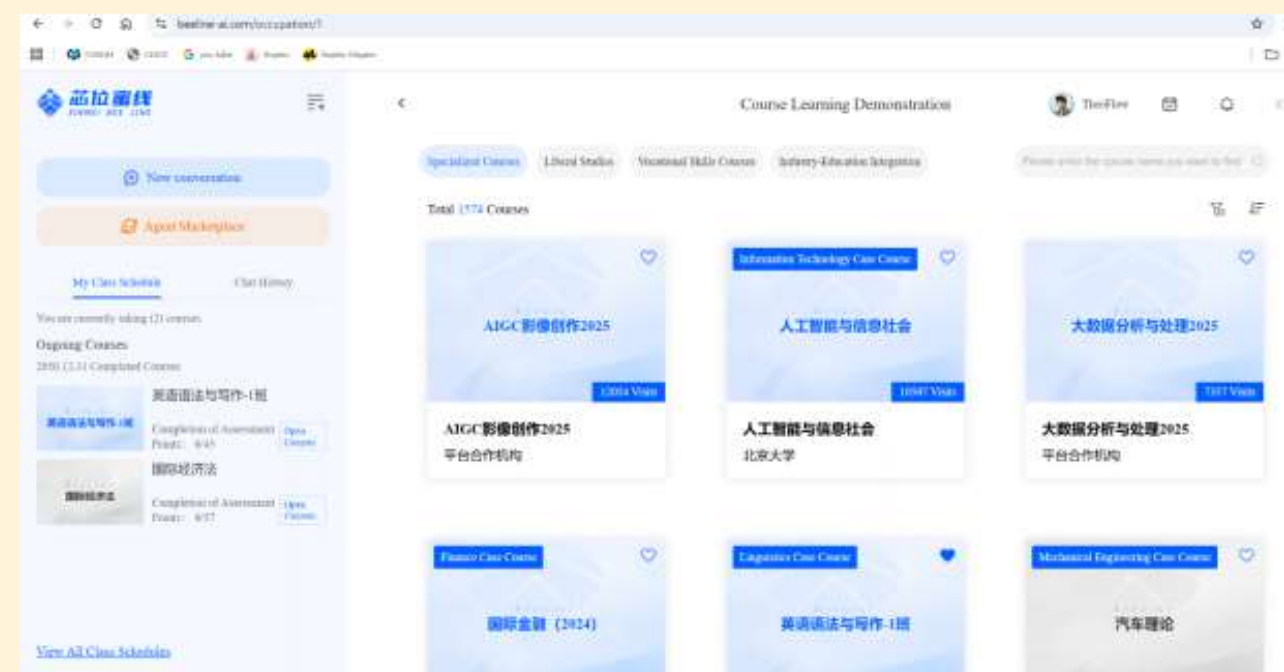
beeline-ai.com/occupation/1

芯拉丽线

New conversation

Agent Marketplace

My Class Schedule

Chat History

You are currently taking (2) courses

Ongoing Courses

2050.12.31 Completed Courses

英语语法与写作-1班

英语语法与写作-1班

Completion of Assessment Points: 0/45

Open Courses

国际经济法

国际经济法

Completion of Assessment Points: 0/37

Open Courses

View All Class Schedules

Course Learning Demonstration

TheeFlow

Specialized Courses

Liberal Studies

Vocational Skills Courses

Industry-Education Integration

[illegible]

Total 1574 Courses

AIGC影像创作2025

12054 Visits

AIGC影像创作2025

平台合作机构

Information Technology Core Course

人工智能与信息社会

16947 Visits

人工智能与信息社会

北京大学

大数据分析与处理2025

7317 Visits

大数据分析与处理2025

平台合作机构

Finance Core Course

国际金融（2024）

Linguistics Core Course

英语语法与写作-1班

Mechanical Engineering Core Course

汽车理论